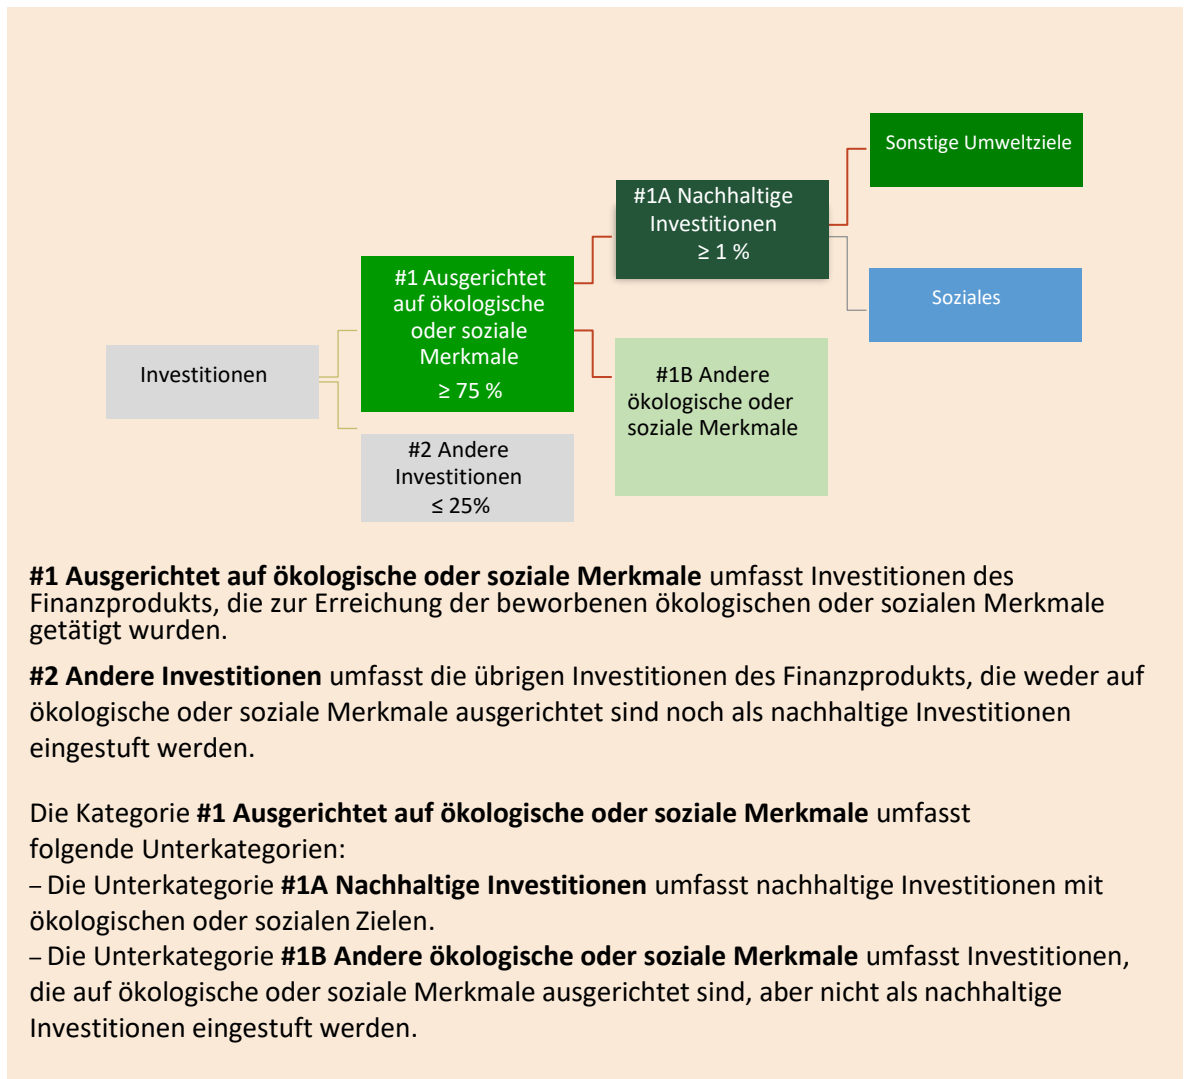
Sonstige Umweltziele

#1A Nachhaltige Investitionen
$\geq$ 1 %

Soziales

#1 Ausgerichtet auf ökologische oder soziale Merkmale
$\geq$ 75 %

Investitionen

#1B Andere ökologische oder soziale Merkmale

#2 Andere Investitionen
$\leq$ 25%

**#1 Ausgerichtet auf ökologische oder soziale Merkmale** umfasst Investitionen des Finanzprodukts, die zur Erreichung der beworbenen ökologischen oder sozialen Merkmale getätigt wurden.

**#2 Andere Investitionen** umfasst die übrigen Investitionen des Finanzprodukts, die weder auf ökologische oder soziale Merkmale ausgerichtet sind noch als nachhaltige Investitionen eingestuft werden.

Die Kategorie **#1 Ausgerichtet auf ökologische oder soziale Merkmale** umfasst folgende Unterkategorien:
– Die Unterkategorie **#1A Nachhaltige Investitionen** umfasst nachhaltige Investitionen mit ökologischen oder sozialen Zielen.
– Die Unterkategorie **#1B Andere ökologische oder soziale Merkmale** umfasst Investitionen, die auf ökologische oder soziale Merkmale ausgerichtet sind, aber nicht als nachhaltige Investitionen eingestuft werden.